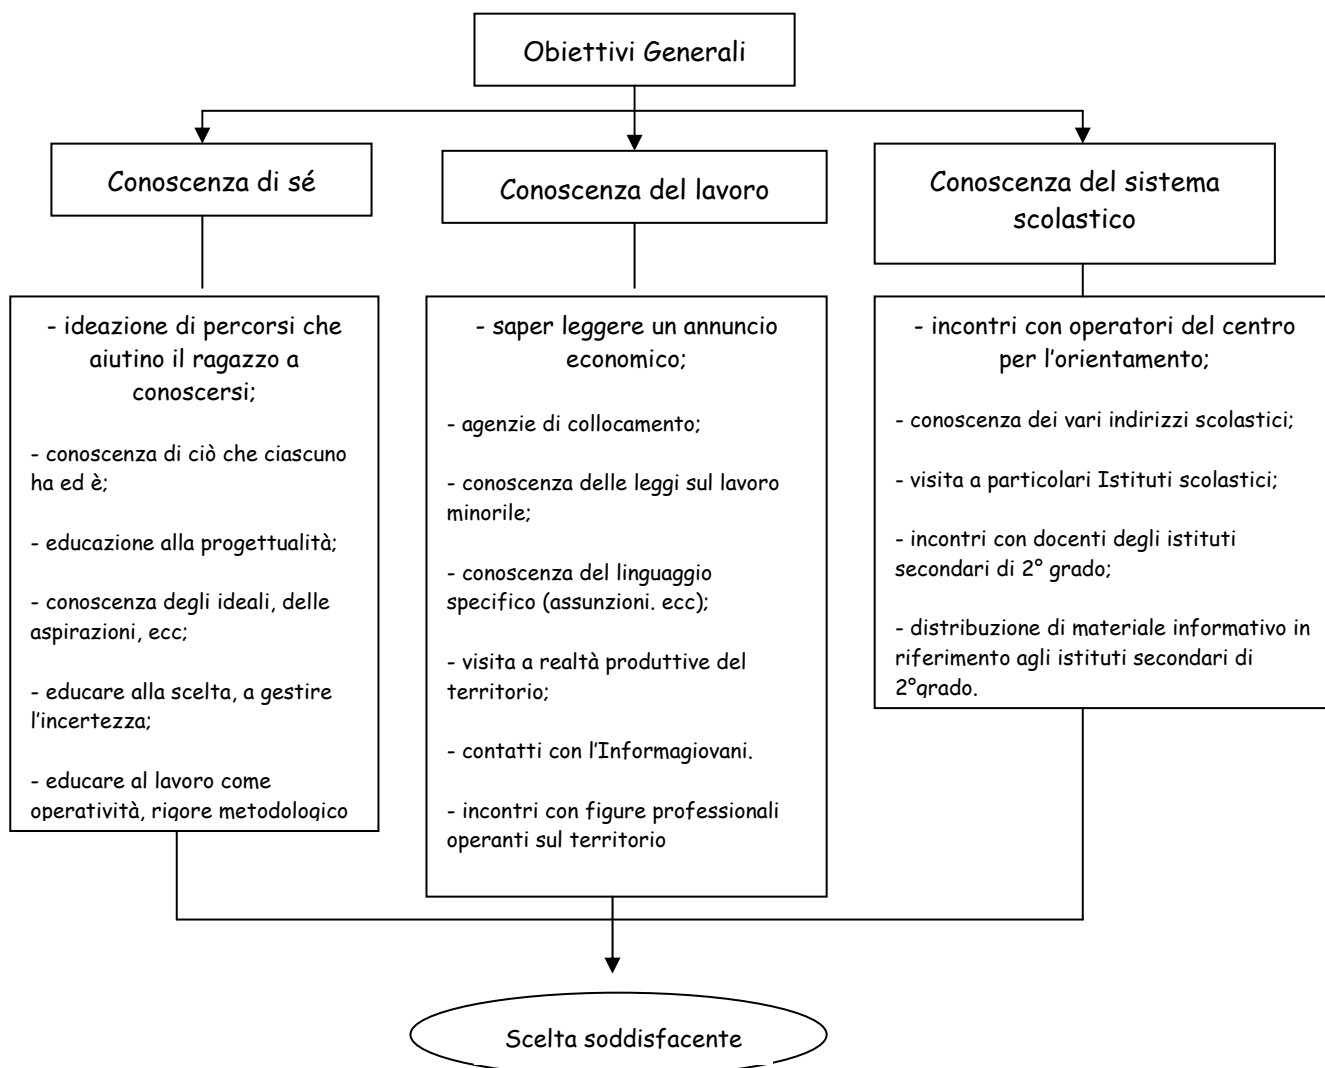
Obiettivi Generali

Conoscenza di sé

Conoscenza del lavoro

Conoscenza del sistema scolastico

- ideazione di percorsi che aiutino il ragazzo a conoscersi;

- conoscenza di ciò che ciascuno ha ed è;

- educazione alla progettualità;

- conoscenza degli ideali, delle aspirazioni, ecc;

- educare alla scelta, a gestire l'incertezza;

- educare al lavoro come operatività, rigore metodologico

- saper leggere un annuncio economico;

- agenzie di collocamento;

- conoscenza delle leggi sul lavoro minorile;

- conoscenza del linguaggio specifico (assunzioni. ecc);

- visita a realtà produttive del territorio;

- contatti con l'Informagiovani.

- incontri con figure professionali operanti sul territorio

- incontri con operatori del centro per l'orientamento;

- conoscenza dei vari indirizzi scolastici;

- visita a particolari Istituti scolastici;

- incontri con docenti degli istituti secondari di 2° grado;

- distribuzione di materiale informativo in riferimento agli istituti secondari di 2°grado.

Scelta soddisfacente